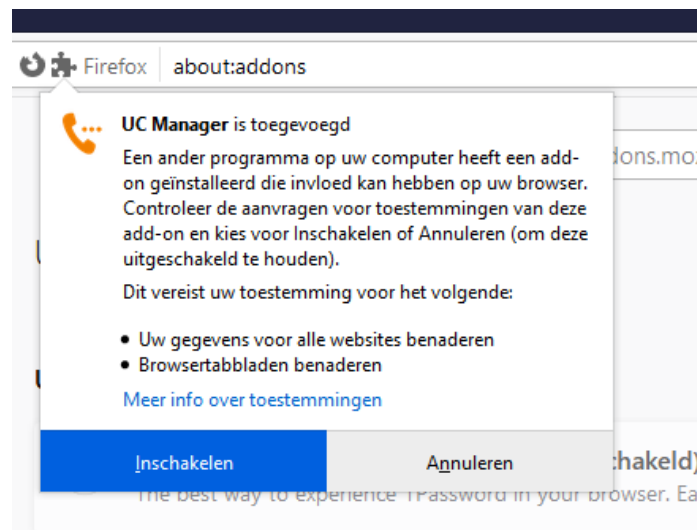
Firefox about:addons

UC Manager is toegevoegd

Een ander programma op uw computer heeft een add-on geïnstalleerd die invloed kan hebben op uw browser. Controleer de aanvragen voor toestemmingen van deze add-on en kies voor Inschakelen of Annuleren (om deze uitgeschakeld te houden).

Dit vereist uw toestemming voor het volgende:

- Uw gegevens voor alle websites benaderen
- Browsertabbladen benaderen

Meer info over toestemmingen

Inschakelen

Annuleren

dons.mo

chakeld)

The best way to experience 1Password in your browser. Ea